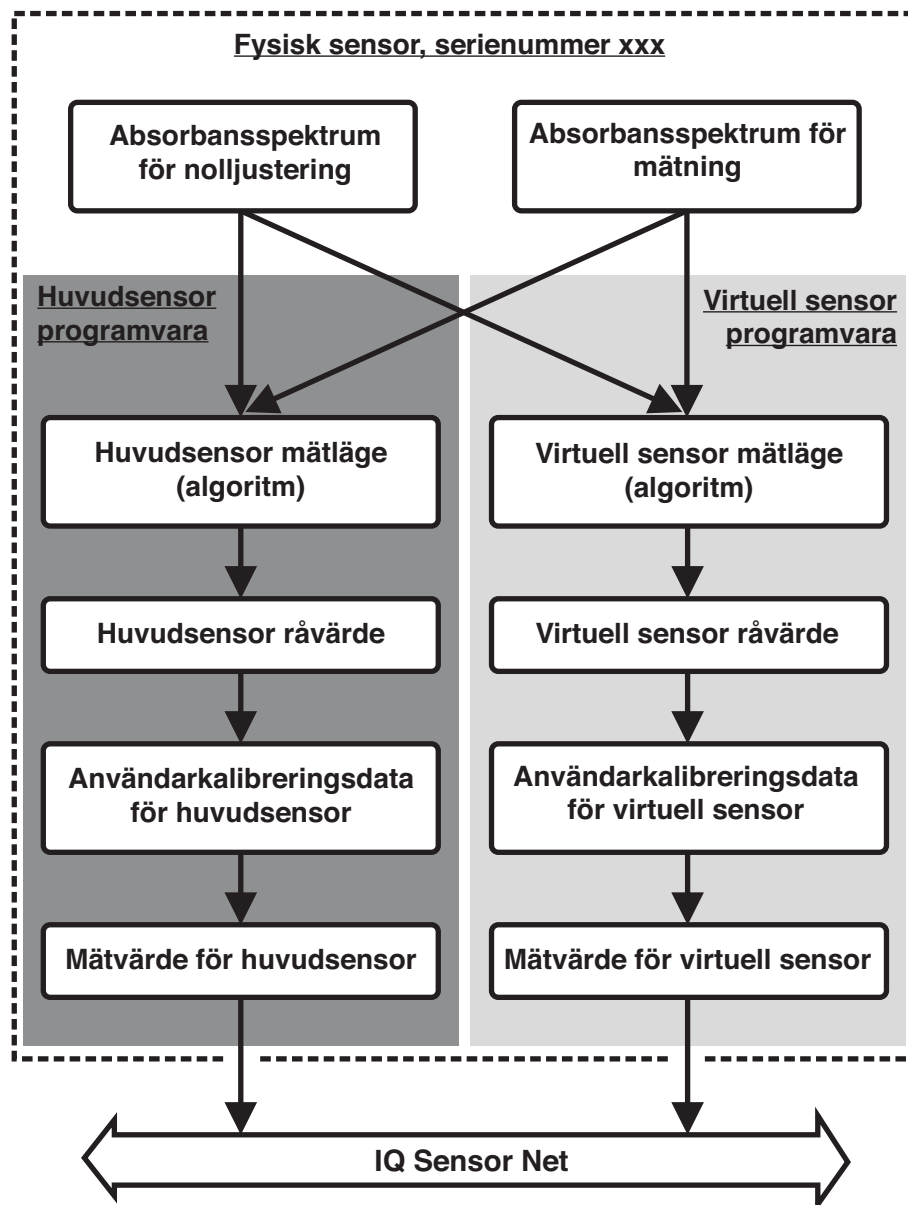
Fysisk sensor, serienummer xxx

Absorbansspektrum för nolljustering

Absorbansspektrum för mätning

Huvudsensor programvara

Virtuell sensor programvara

Huvudsensor mätläge (algoritm)

Huvudsensor råvärde

Användarkalibreringsdata för huvudsensor

Mätvärde för huvudsensor

Virtuell sensor mätläge (algoritm)

Virtuell sensor råvärde

Användarkalibreringsdata för virtuell sensor

Mätvärde för virtuell sensor

IQ Sensor Net